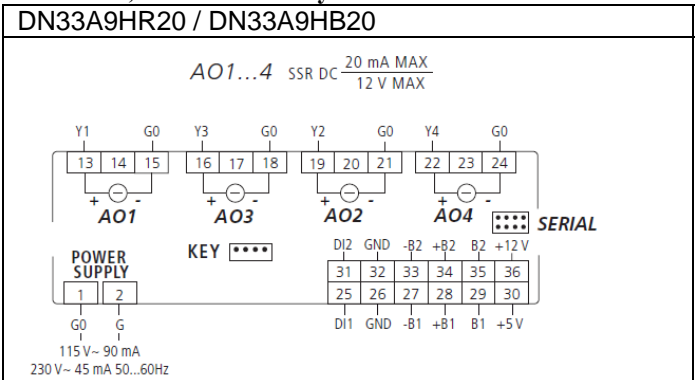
DN33A9HR20 / DN33A9HB20

AO1...4 SSR DC $\frac{20 \text{ mA MAX}}{12 \text{ V MAX}}$

Y1 G0 Y3 G0 Y2 G0 Y4 G0

13 14 15 16 17 18 19 20 21 22 23 24

+ - + - + - + -

AO1 AO3 AO2 AO4

SERIAL

POWER SUPPLY

KEY

DI2 GND -B2 +B2 B2 +12 V

31 32 33 34 35 36

1 2

25 26 27 28 29 30

G0 G

DI1 GND -B1 +B1 B1 +5 V

115 V~ 90 mA
230 V~ 45 mA 50...60Hz